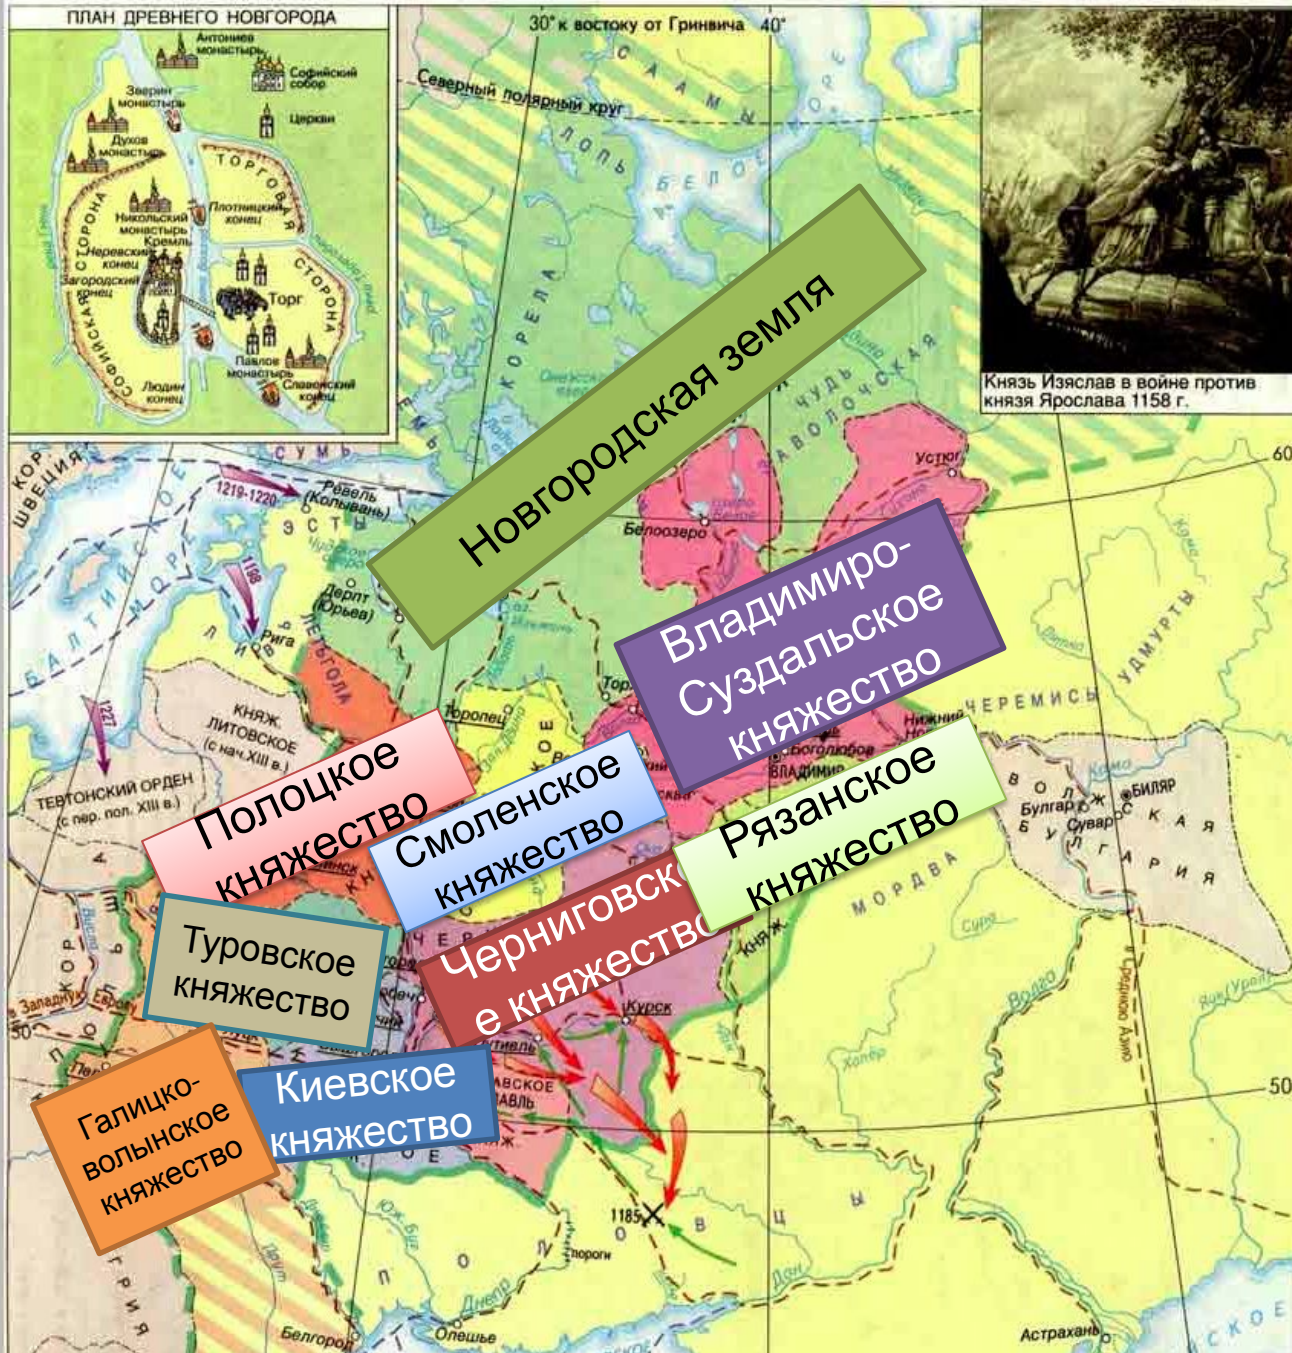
ПЛАН ДРЕВНЕГО НОВГОРОДА

Антониев монастырь
Софийский собор
Зверин монастырь
Церкви
Духов монастырь
ТОРГОВАЯ
Никольский монастырь
Плотницкий конец
Кремль
СОФИЙСКАЯ СТОРОНА
Неревский конец
Загородский конец
Торг
СТОРОНА
Павлов монастырь
Славенский конец
Людин конец

30° к востоку от Гринвича 40°
Северный полярный круг
С А А М
Л О П Ь
Б Е Л О Е
М О Р Е
К О Р Е Л А
Онежское оз.
Ч У Д Ь
З А В О Л О Ч С К А Я
Устюг
Белоозеро
С У М Ь
ШВЕЦИЯ
1219-1220
Ревель (Колывань)
Э С Т Ы
1198
Дерпт (Юрьева)
Рига
Л И В Ь
Б А Л Т И Й С К О Е М О Р Е
1227
КНЯЖ. ЛИТОВСКОЕ (с нач. XIII в.)
ТЕВТОНСКИЙ ОРДЕН (с пер. пол. XIII в.)
Торопец
Нижний
Боголюбов
ВЛАДИМИР
Ч Е Р Е М И С Ы
У Д М У Р Т Ы
Кама
Булгар
Сувар
БИЛЯР
В О Л Ж С К А Я Б У Л Г А Р И Я
М О Р Д В А
Сура
Волга
Урал
Курск
Хопер
1185
Дон
Днепр
Олешье
Белгород
Астрахань
Западный Буг
Висла
60
50

Князь Изяслав в войне против князя Ярослава 1158 г.

Новгородская земля
Владимиро-Суздальское княжество
Полоцкое княжество
Смоленское княжество
Рязанское княжество
Черниговское княжество
Туровское княжество
Киевское княжество
Галицко-волынское княжество